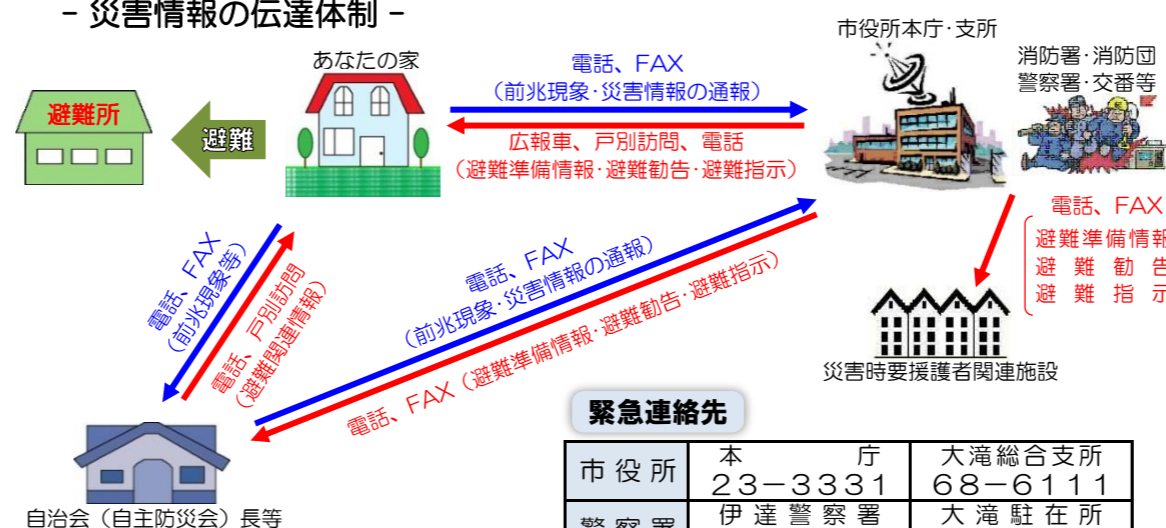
－ 災害情報の伝達体制 －

あなたの家

避難所

避難

電話、FAX
（前兆現象・災害情報の通報）

広報車、戸別訪問、電話
（避難準備情報・避難勧告・避難指示）

市役所本庁・支所

消防署・消防団
警察署・交番等

電話、FAX
（前兆現象等）

電話、戸別訪問
（避難関連情報）

電話、FAX
（前兆現象・災害情報の通報）

電話、FAX（避難準備情報・避難勧告・避難指示）

電話、FAX
避難準備情報
避 難 勧 告
避 難 指 示

災害時要援護者関連施設

自治会（自主防災会）長等

緊急連絡先

| 市役所 | 本 庁<br>23－3331 | 大滝総合支所<br>68－6111 |
|---|---|---|
| 警察署 | 伊達警察署 | 大滝駐在所 |